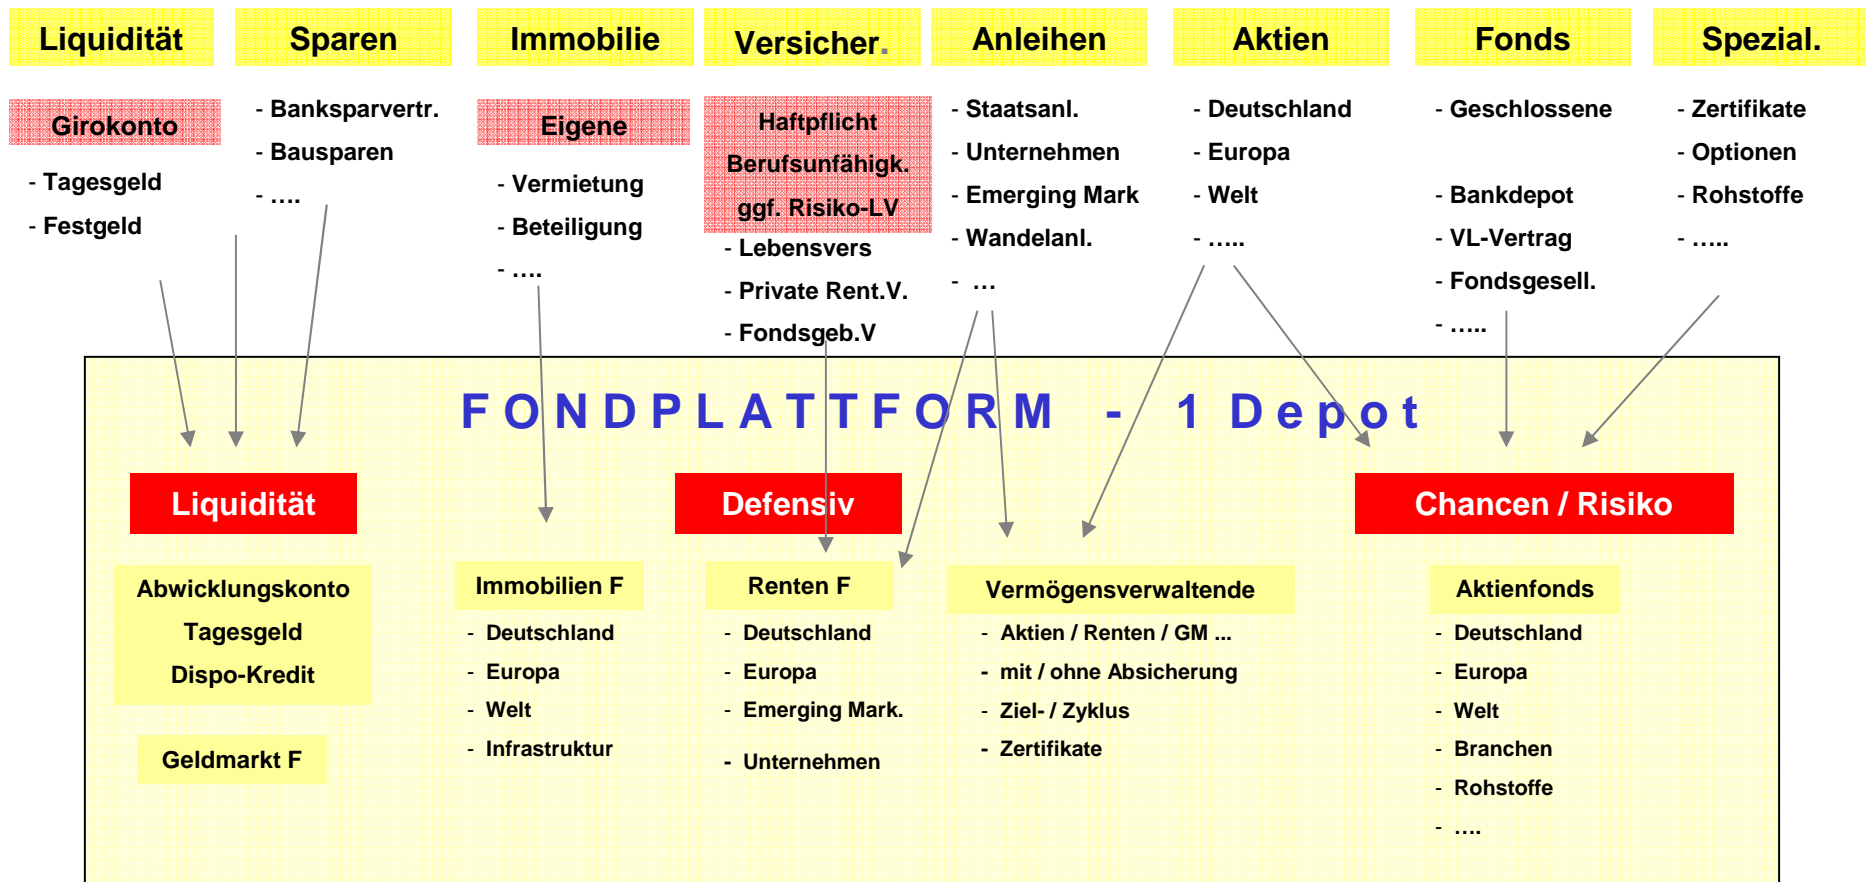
Liquidität

Girokonto

- Tagesgeld
- Festgeld

Sparen

- Banksparvertr.
- Bausparen
- ….

Immobilie

Eigene

- Vermietung
- Beteiligung
- ….

Versicher.

Haftpflicht
Berufsunfähigk.
ggf. Risiko-LV

- Lebensvers
- Private Rent.V.
- Fondsgeb.V

Anleihen

- Staatsanl.
- Unternehmen
- Emerging Mark
- Wandelanl.
- …

Aktien

- Deutschland
- Europa
- Welt
- …..

Fonds

- Geschlossene
- Bankdepot
- VL-Vertrag
- Fondsgesell.
- …..

Spezial.

- Zertifikate
- Optionen
- Rohstoffe
- …..

FONDPLATTFORM - 1 Depot

Liquidität

Abwicklungskonto
Tagesgeld
Dispo-Kredit

Geldmarkt F

Immobilien F

- Deutschland
- Europa
- Welt
- Infrastruktur

Defensiv

Renten F

- Deutschland
- Europa
- Emerging Mark.
- Unternehmen

Vermögensverwaltende

- Aktien / Renten / GM ...
- mit / ohne Absicherung
- Ziel- / Zyklus
- Zertifikate

Chancen / Risiko

Aktienfonds

- Deutschland
- Europa
- Welt
- Branchen
- Rohstoffe
- ….